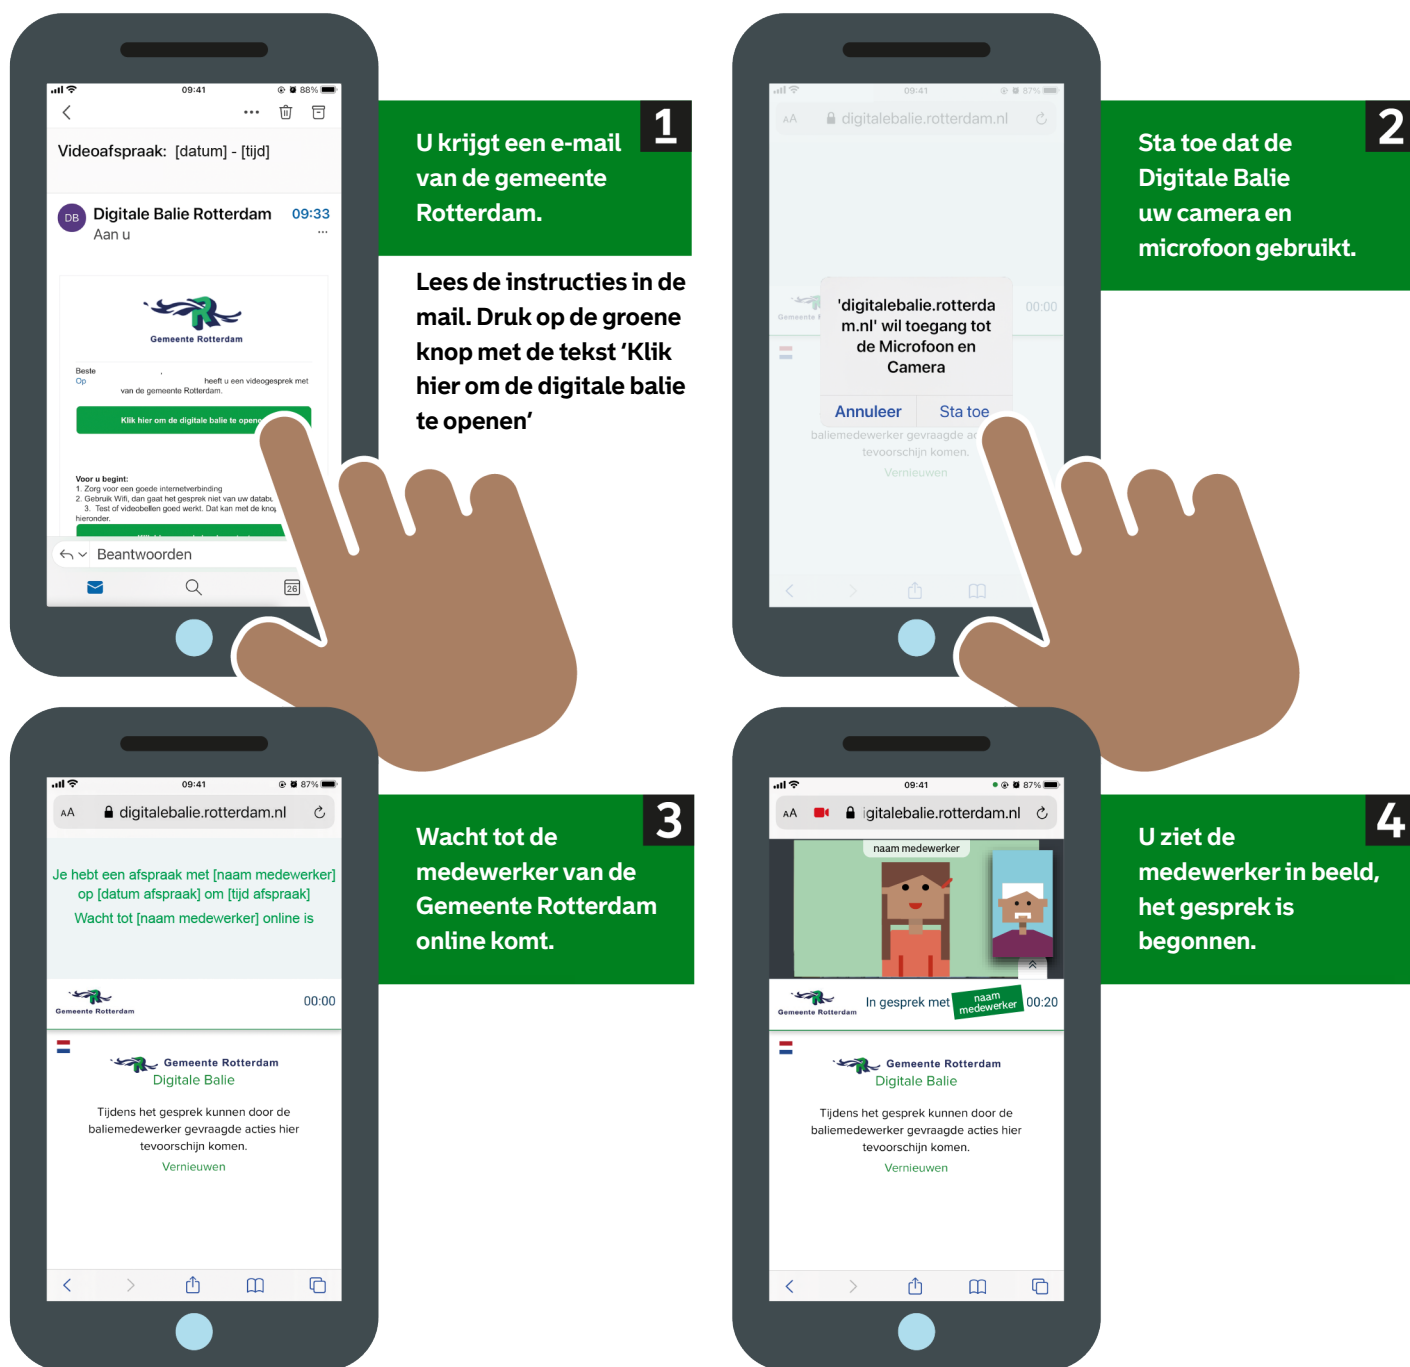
09:41 88%

Videoafspraak: [datum] - [tijd]

DB Digitale Balie Rotterdam 09:33
Aan u

Gemeente Rotterdam

Beste
Op heeft u een videogesprek met van de gemeente Rotterdam.

Klik hier om de digitale balie te openen

Voor u begint:
1. Zorg voor een goede internetverbinding
2. Gebruik Wifi, dan gaat het gesprek niet van uw databu
3. Test of videobellen goed werkt. Dat kan met de knop hieronder.

Beantwoorden

1
U krijgt een e-mail van de gemeente Rotterdam.

Lees de instructies in de mail. Druk op de groene knop met de tekst ‘Klik hier om de digitale balie te openen’

09:41 87%
AA digitalebalie.rotterdam.nl

'digitalebalie.rotterdam.nl' wil toegang tot de Microfoon en Camera
Annuleer Sta toe

00:00
baliemedewerker gevraagde ac tevoorschijn komen.
Vernieuwen

2
Sta toe dat de Digitale Balie uw camera en microfoon gebruikt.

09:41 87%
AA digitalebalie.rotterdam.nl

Je hebt een afspraak met [naam medewerker] op [datum afspraak] om [tijd afspraak]
Wacht tot [naam medewerker] online is

Gemeente Rotterdam 00:00

Gemeente Rotterdam
Digitale Balie
Tijdens het gesprek kunnen door de baliemedewerker gevraagde acties hier tevoorschijn komen.
Vernieuwen

3
Wacht tot de medewerker van de Gemeente Rotterdam online komt.

09:41 87%
AA igitalebalie.rotterdam.nl

naam medewerker

Gemeente Rotterdam In gesprek met naam medewerker 00:20

Gemeente Rotterdam
Digitale Balie
Tijdens het gesprek kunnen door de baliemedewerker gevraagde acties hier tevoorschijn komen.
Vernieuwen

4
U ziet de medewerker in beeld, het gesprek is begonnen.